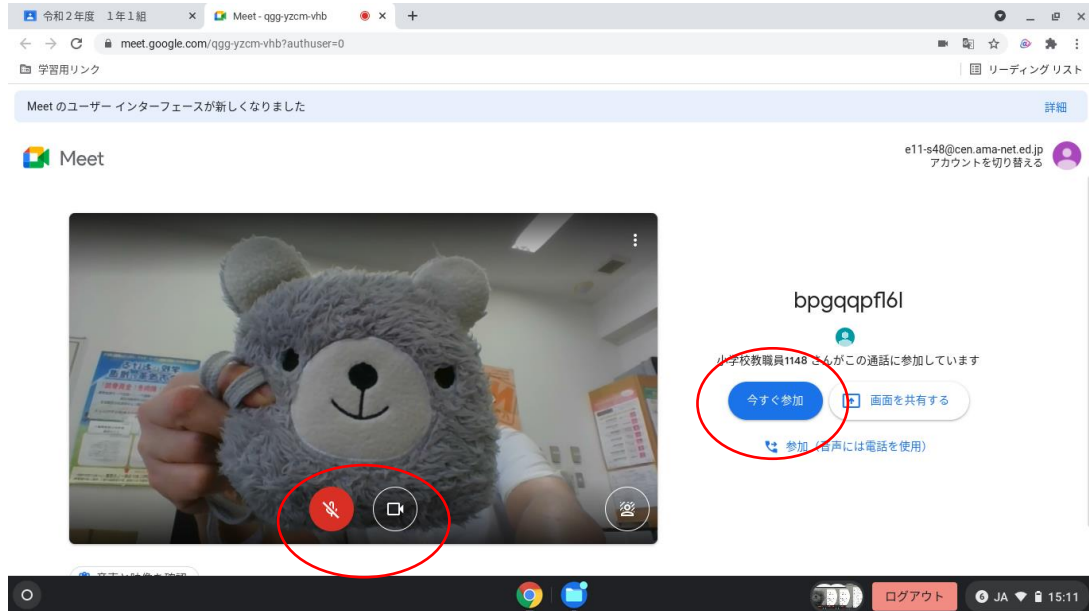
令和２年度　1年1組
Meet - qgg-yzcm-vhb
meet.google.com/qgg-yzcm-vhb?authuser=0
学習用リンク
リーディング リスト
Meet のユーザー インターフェースが新しくなりました
詳細
Meet
e11-s48@cen.ama-net.ed.jp
アカウントを切り替える
bpgqqpfl6l
小学校教職員1148 さんがこの通話に参加しています
今すぐ参加
画面を共有する
参加（音声には電話を使用）
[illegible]
ログアウト
JA
15:11